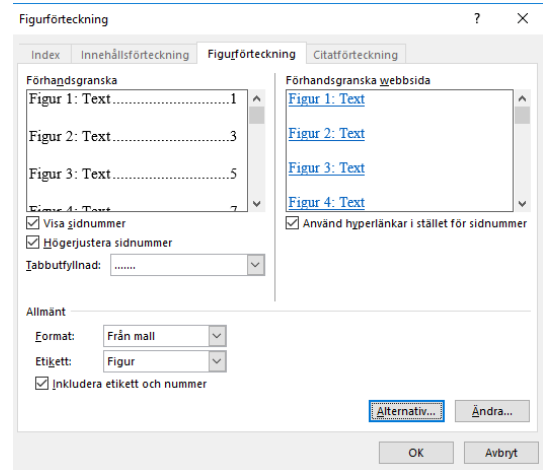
Figurförteckning

? ×

Index Innehållsförteckning Figurförteckning Citatförteckning

Förhandsgranska

Figur 1: Text............................1

Figur 2: Text............................3

Figur 3: Text............................5

Figur 4: Text............................7

Visa sidnummer

Högerjustera sidnummer

Tabbutfyllnad: .......

Förhandsgranska webbsida

Figur 1: Text

Figur 2: Text

Figur 3: Text

Figur 4: Text

Använd hyperlänkar i stället för sidnummer

Allmänt

Format: Från mall

Etikett: Figur

Inkludera etikett och nummer

Alternativ... Ändra...

OK Avbryt